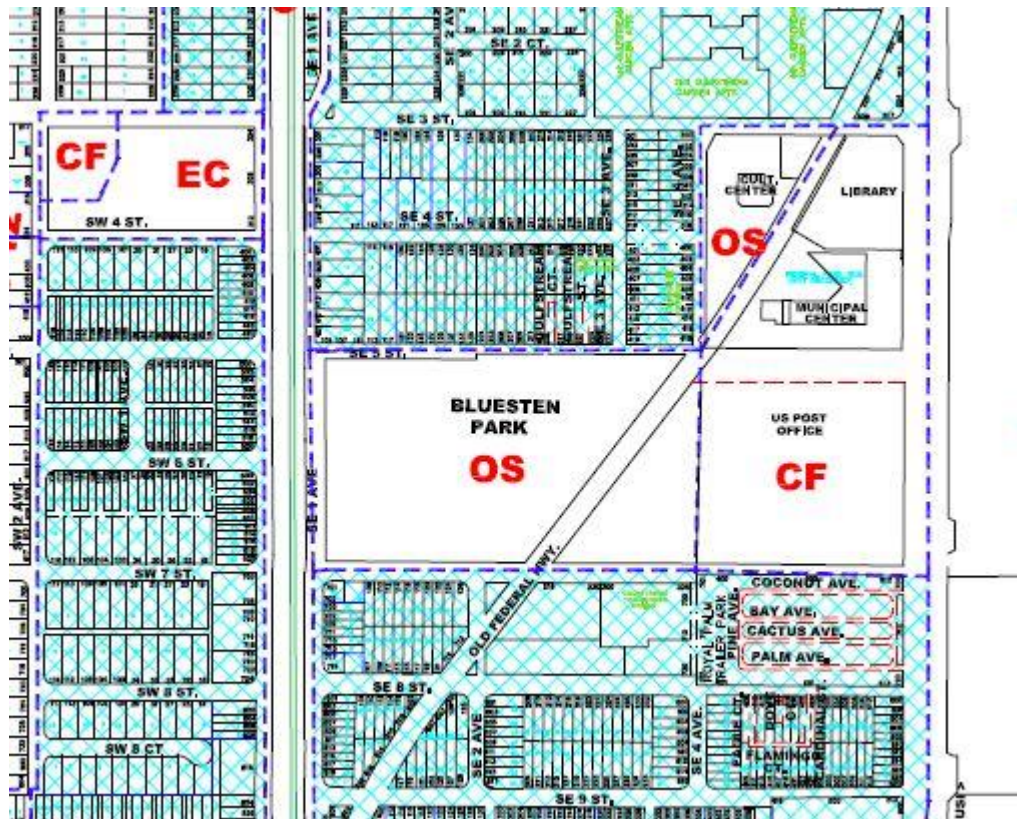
SE 1 AVE
SE 2 AVE
SE 2 CT.
SE 3 ST.
CF
EC
SW 4 ST.
SE 4 ST.
SE 3 AVE.
ADULT CENTER
LIBRARY
OS
MUNICIPAL CENTER
SE 5 ST.
BLUESTEN PARK
OS
US POST OFFICE
CF
SW 6 ST.
SW 7 ST.
SE 1 AVE
OLD FEDERAL HWY.
COCONUT AVE.
BAY AVE.
CACTUS AVE.
PALM AVE.
ROYAL PALM TRAILER PARK
PINE AVE.
SW 8 ST.
SE 8 ST.
SW 8 CT.
SE 2 AVE
SE 4 AVE.
FLAMINGO
SE 9 ST.
US